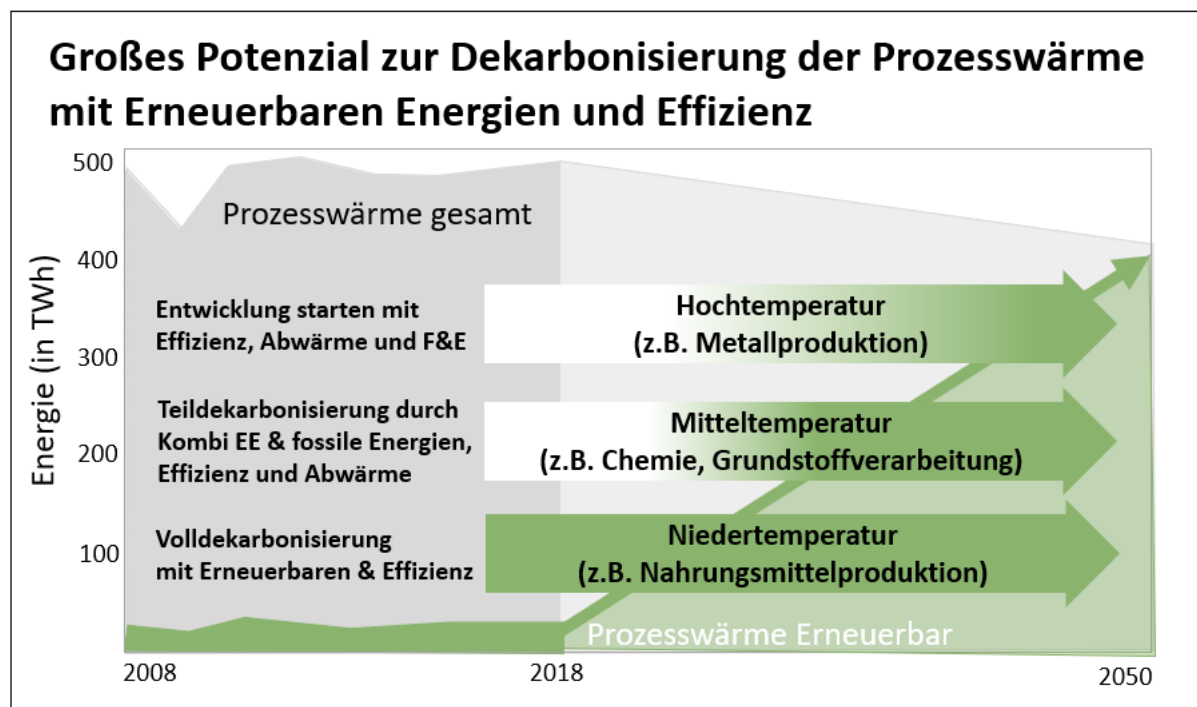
Großes Potenzial zur Dekarbonisierung der Prozesswärme mit Erneuerbaren Energien und Effizienz

500
400
300
200
100

Energie (in TWh)

Prozesswärme gesamt

Entwicklung starten mit Effizienz, Abwärme und F&E

Hochtemperatur
(z.B. Metallproduktion)

Teildekarbonisierung durch Kombi EE & fossile Energien, Effizienz und Abwärme

Mitteltemperatur
(z.B. Chemie, Grundstoffverarbeitung)

Volldekarbonisierung mit Erneuerbaren & Effizienz

Niedertemperatur
(z.B. Nahrungsmittelproduktion)

Prozesswärme Erneuerbar

2008
2018
2050